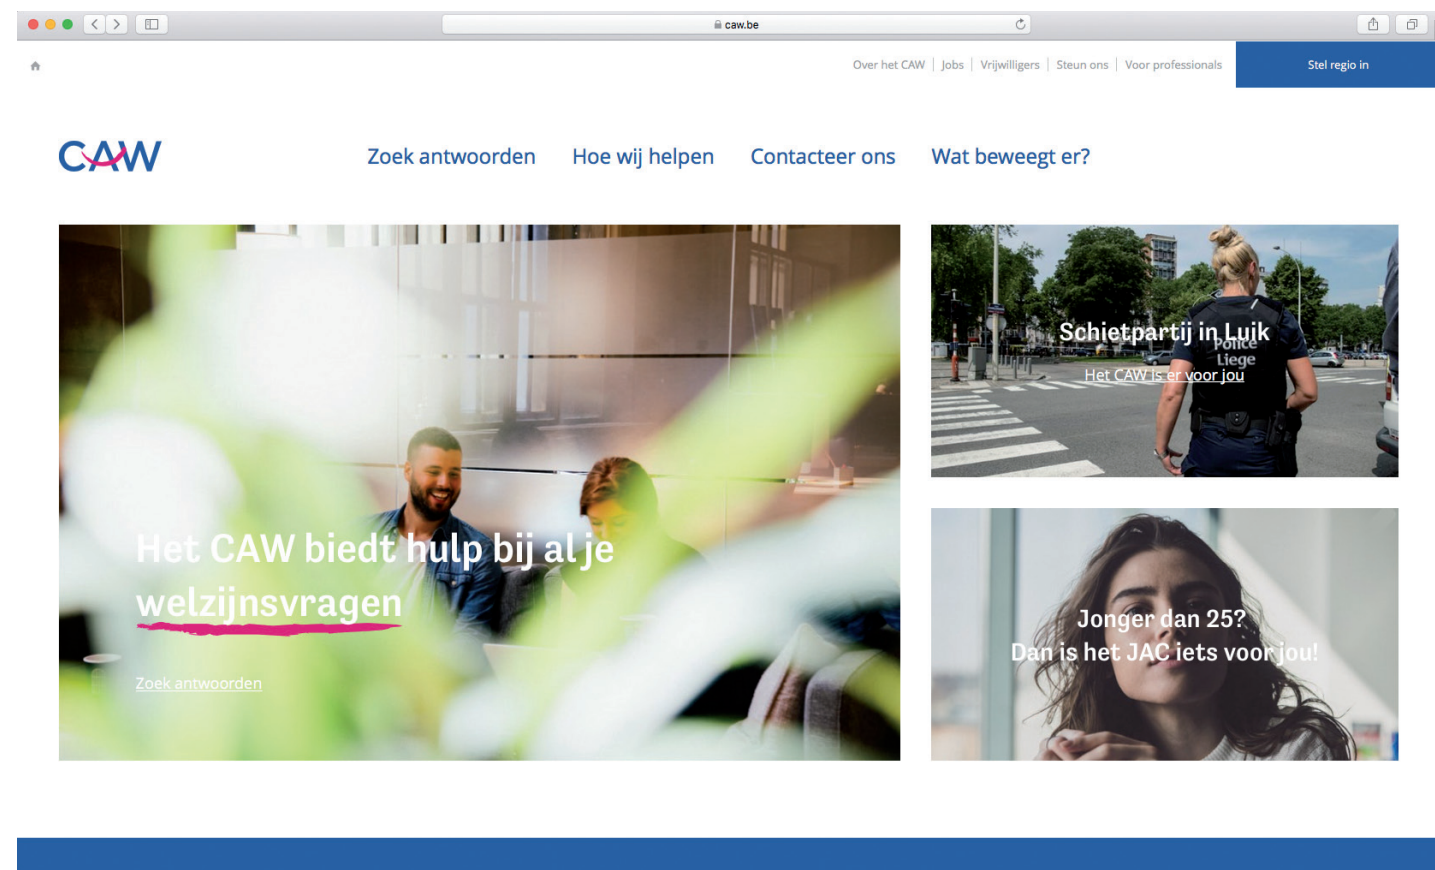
caw.be

Over het CAW | Jobs | Vrijwilligers | Steun ons | Voor professionals

Stel regio in

CAW

Zoek antwoorden Hoe wij helpen Contacteer ons Wat beweegt er?

Het CAW biedt hulp bij al je welzijnsvragen

Zoek antwoorden

Schietpartij in Luik

Police Liege

Het CAW is er voor jou

Jonger dan 25?
Dan is het JAC iets voor jou!